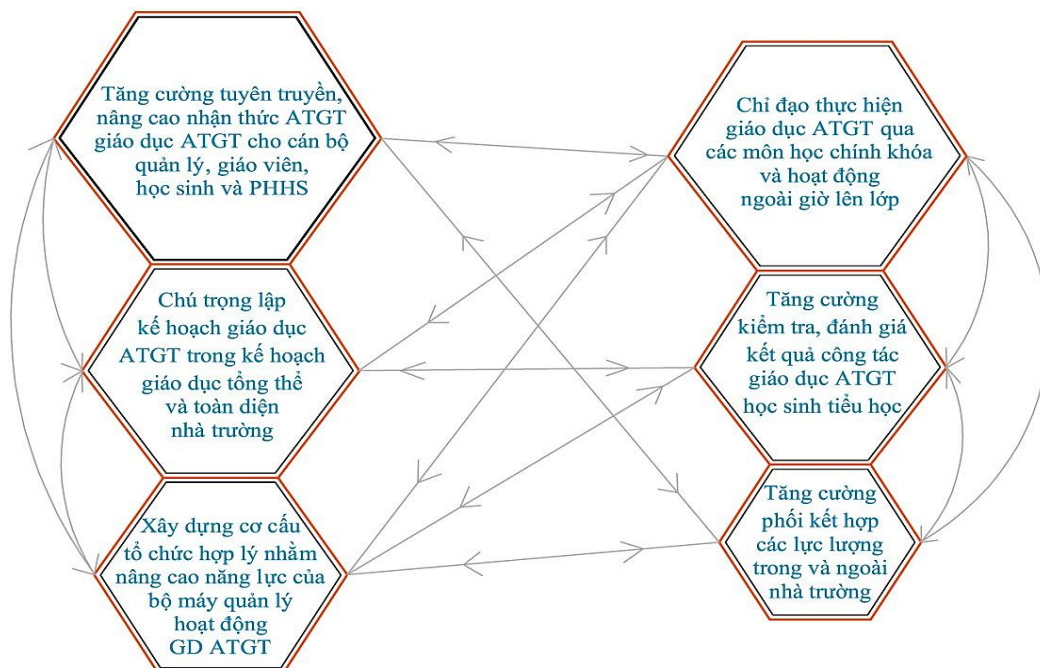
Tăng cường tuyên truyền, nâng cao nhận thức ATGT giáo dục ATGT cho cán bộ quản lý, giáo viên, học sinh và PHHS

Chú trọng lập kế hoạch giáo dục ATGT trong kế hoạch giáo dục tổng thể và toàn diện nhà trường

Xây dựng cơ cấu tổ chức hợp lý nhằm nâng cao năng lực của bộ máy quản lý hoạt động GD ATGT

Chỉ đạo thực hiện giáo dục ATGT qua các môn học chính khóa và hoạt động ngoài giờ lên lớp

Tăng cường kiểm tra, đánh giá kết quả công tác giáo dục ATGT học sinh tiểu học

Tăng cường phối kết hợp các lực lượng trong và ngoài nhà trường